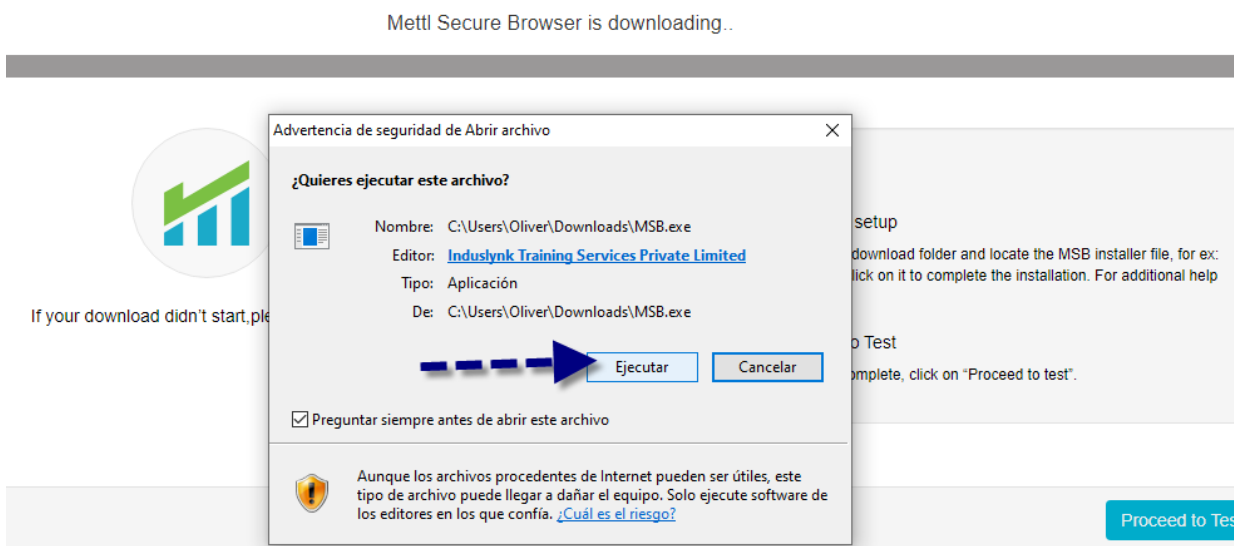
Mettl Secure Browser is downloading..

If your download didn't start,ple

setup

download folder and locate the MSB installer file, for ex: lick on it to complete the installation. For additional help

o Test

omplete, click on "Proceed to test".

Proceed to Tes

Advertencia de seguridad de Abrir archivo

¿Quieres ejecutar este archivo?

Nombre: C:\Users\Oliver\Downloads\MSB.exe

Editor: Induslynk Training Services Private Limited

Tipo: Aplicación

De: C:\Users\Oliver\Downloads\MSB.exe

Ejecutar

Cancelar

Preguntar siempre antes de abrir este archivo

Aunque los archivos procedentes de Internet pueden ser útiles, este tipo de archivo puede llegar a dañar el equipo. Solo ejecute software de los editores en los que confía. ¿Cuál es el riesgo?